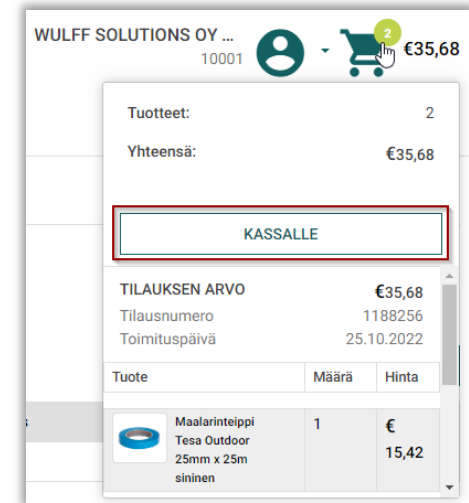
WULFF SOLUTIONS OY ...
10001

2

€35,68

Tuotteet: 2

Yhteensä: €35,68

KASSALLE

TILAUKSEN ARVO €35,68
Tilausnumero 1188256
Toimituspäivä 25.10.2022

| Tuote | Määrä | Hinta |
|---|---|---|
| Maalarinteippi Tesa Outdoor 25mm x 25m sininen | 1 | € 15,42 |